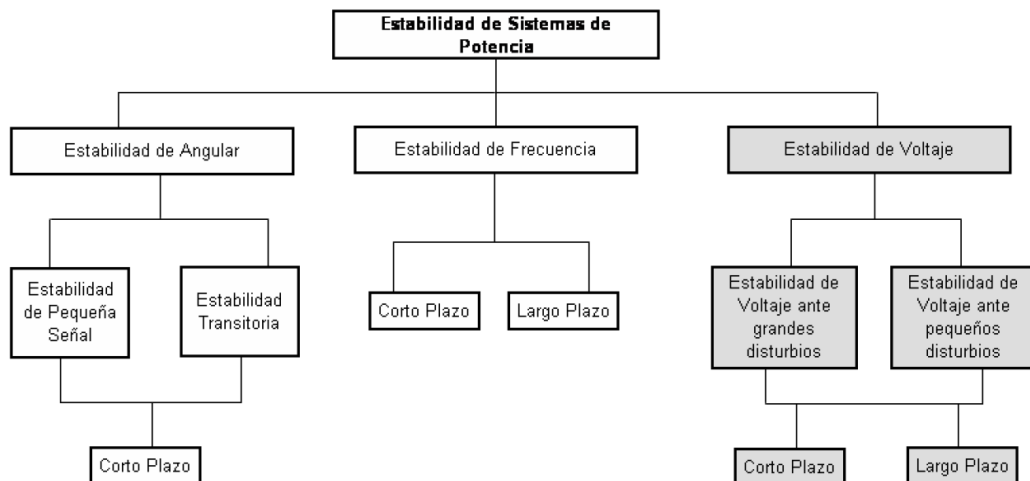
Estabilidad de Sistemas de Potencia

Estabilidad de Angular

Estabilidad de Frecuencia

Estabilidad de Voltaje

Estabilidad de Pequeña Señal

Estabilidad Transitoria

Corto Plazo

Largo Plazo

Estabilidad de Voltaje ante grandes disturbios

Estabilidad de Voltaje ante pequeños disturbios

Corto Plazo

Corto Plazo

Largo Plazo